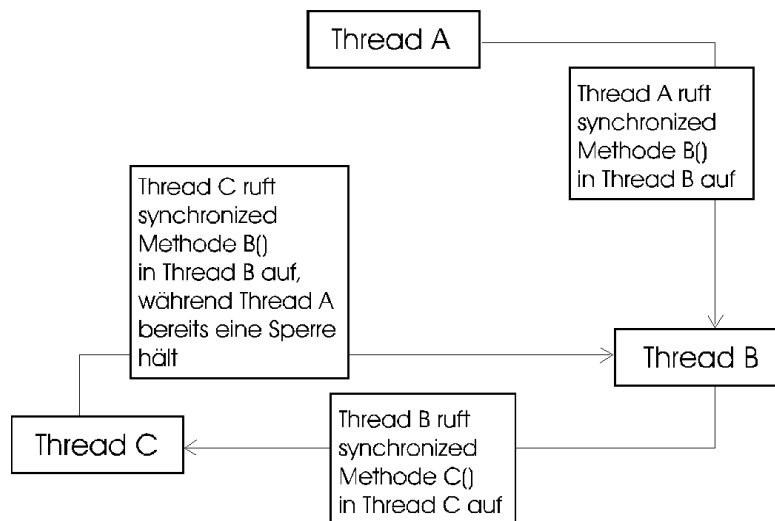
Thread A

Thread A ruft synchronized Methode B() in Thread B auf

Thread C ruft synchronized Methode B() in Thread B auf, während Thread A bereits eine Sperre hält

Thread B

Thread C

Thread B ruft synchronized Methode C() in Thread C auf